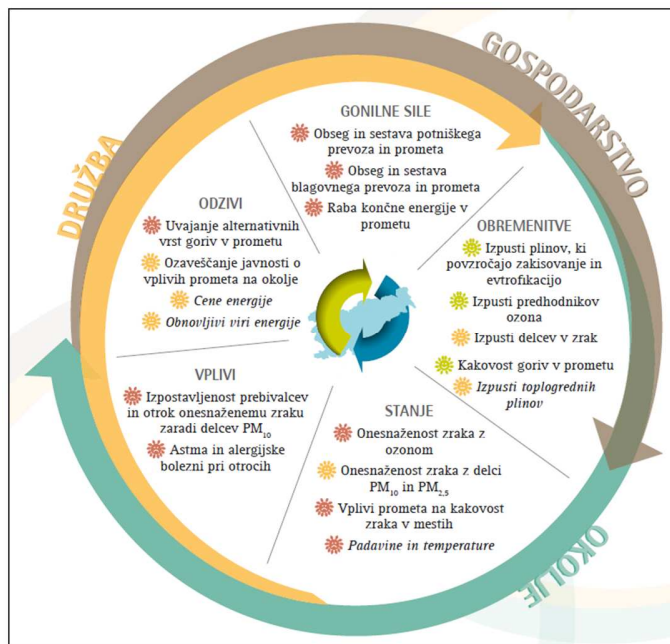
GOSPODARSTVO

DRUŽBA

OKOLJE

GONILNE SILE

Obseg in sestava potniškega prevoza in prometa

Obseg in sestava blagovnega prevoza in prometa

Raba končne energije v prometu

ODZIVI

Uvajanje alternativnih vrst goriv v prometu

Ozaveščanje javnosti o vplivih prometa na okolje

*Cene energije*

*Obnovljivi viri energije*

OBREMENITVE

Izpusti plinov, ki povzročajo zakisovanje in evtrofikacijo

Izpusti predhodnikov ozona

Izpusti delcev v zrak

Kakovost goriv v prometu

*Izpusti toplogrednih plinov*

VPLIVI

Izpostavljenost prebivalcev in otrok onesnaženemu zraku zaradi delcev $PM_{10}$

Astma in alergijske bolezni pri otrocih

STANJE

Onesnaženost zraka z ozonom

Onesnaženost zraka z delci $PM_{10}$ in $PM_{2,5}$

Vplivi prometa na kakovost zraka v mestih

*Padavine in temperature*